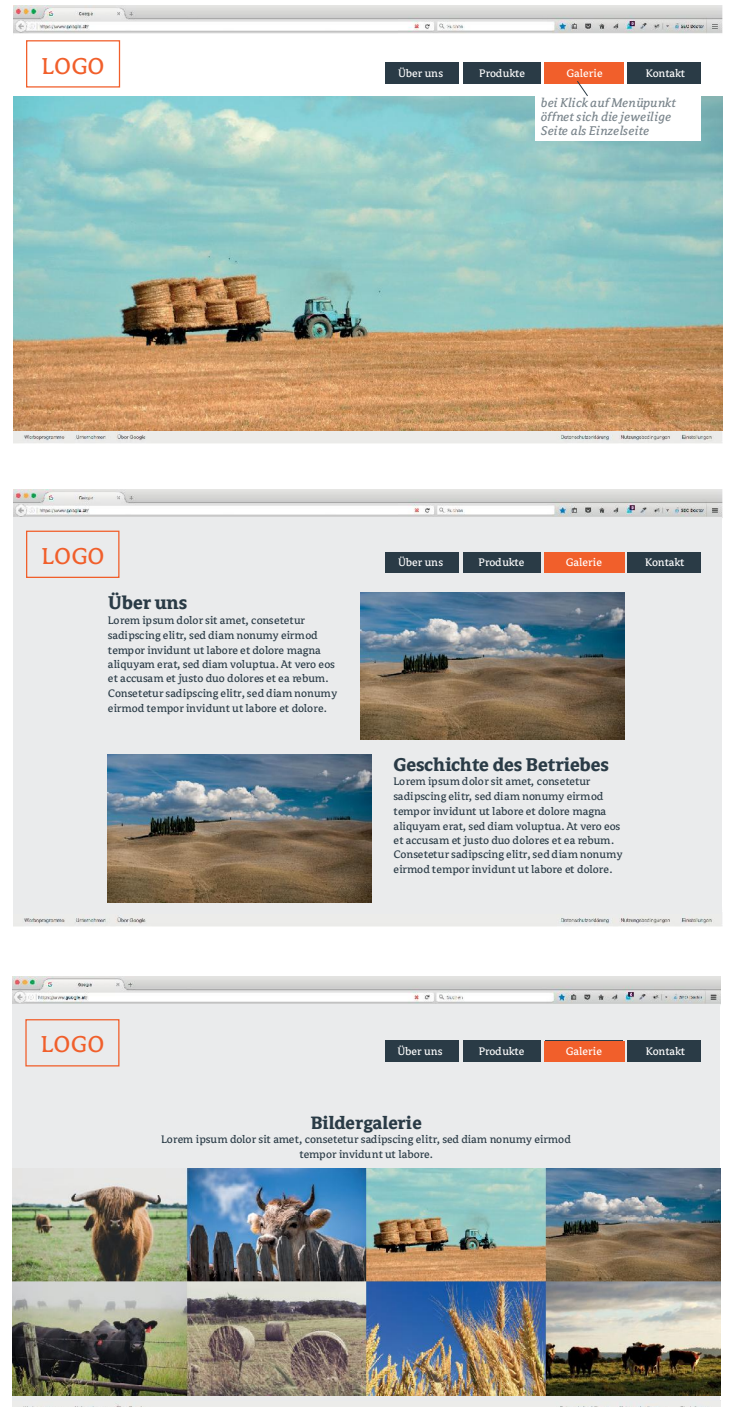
Google
https://www.google.de/

LOGO

Über uns Produkte Galerie Kontakt

bei Klick auf Menüpunkt öffnet sich die jeweilige Seite als Einzelseite

Werbeprogramme Unternehmen Über Google Datenschutzerklärung Nutzungsbedingungen Einstellungen

Google
https://www.google.de/

LOGO

Über uns Produkte Galerie Kontakt

Über uns
Lorem ipsum dolor sit amet, consetetur sadipscing elitr, sed diam nonumy eirmod tempor invidunt ut labore et dolore magna aliquyam erat, sed diam voluptua. At vero eos et accusam et justo duo dolores et ea rebum. Consetetur sadipscing elitr, sed diam nonumy eirmod tempor invidunt ut labore et dolore.

Geschichte des Betriebes
Lorem ipsum dolor sit amet, consetetur sadipscing elitr, sed diam nonumy eirmod tempor invidunt ut labore et dolore magna aliquyam erat, sed diam voluptua. At vero eos et accusam et justo duo dolores et ea rebum. Consetetur sadipscing elitr, sed diam nonumy eirmod tempor invidunt ut labore et dolore.

Werbeprogramme Unternehmen Über Google Datenschutzerklärung Nutzungsbedingungen Einstellungen

Google
https://www.google.de/

LOGO

Über uns Produkte Galerie Kontakt

Bildergalerie
Lorem ipsum dolor sit amet, consetetur sadipscing elitr, sed diam nonumy eirmod tempor invidunt ut labore.